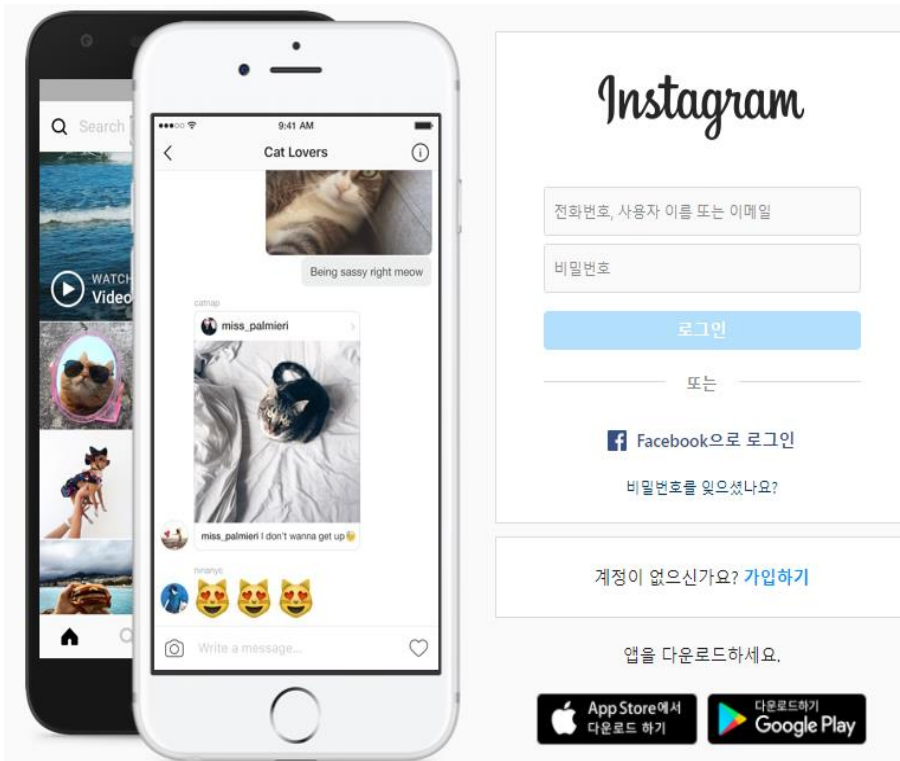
Search

WATCH
Video

9:41 AM

Cat Lovers

Being sassy right meow

catnap

miss_palmieri

miss_palmieri I don't wanna get up

nnanyc

Write a message...

Instagram

전화번호, 사용자 이름 또는 이메일

비밀번호

로그인

또는

Facebook으로 로그인

비밀번호를 잊으셨나요?

계정이 없으신가요? 가입하기

앱을 다운로드하세요.

App Store에서 다운로드 하기

다운로드하기 Google Play